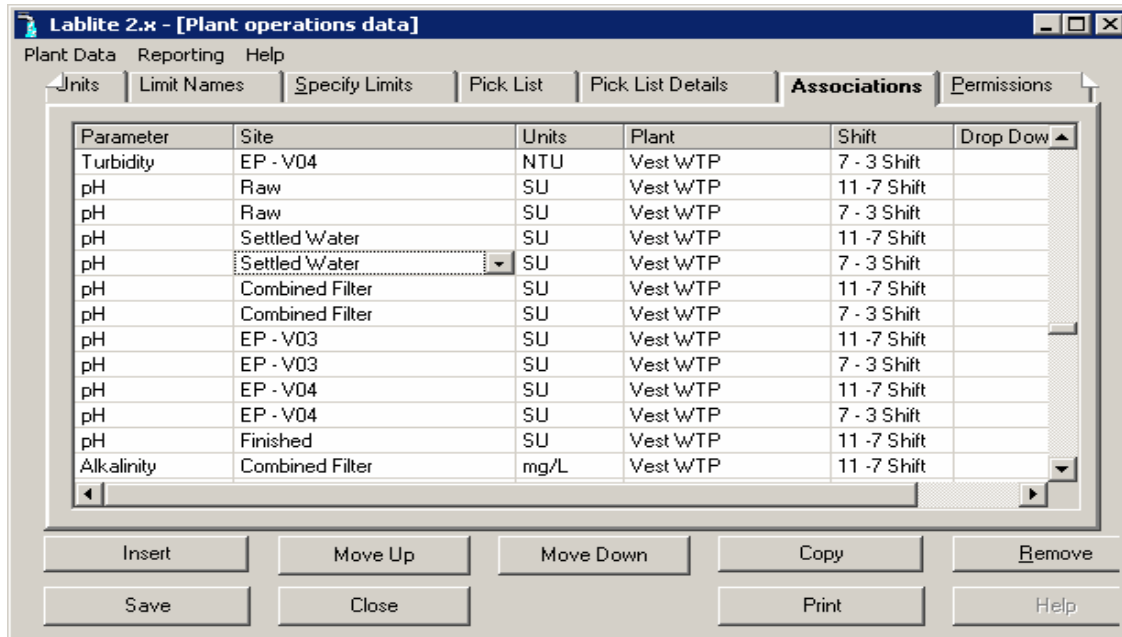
Lablite 2.x - [Plant operations data]

Plant Data Reporting Help

Units | Limit Names | Specify Limits | Pick List | Pick List Details | Associations | Permissions

| Parameter | Site | Units | Plant | Shift | Drop Dow |
|---|---|---|---|---|---|
| Turbidity | EP - V04 | NTU | Vest WTP | 7 - 3 Shift | |
| pH | Raw | SU | Vest WTP | 11 -7 Shift | |
| pH | Raw | SU | Vest WTP | 7 - 3 Shift | |
| pH | Settled Water | SU | Vest WTP | 11 -7 Shift | |
| pH | Settled Water | SU | Vest WTP | 7 - 3 Shift | |
| pH | Combined Filter | SU | Vest WTP | 11 -7 Shift | |
| pH | Combined Filter | SU | Vest WTP | 7 - 3 Shift | |
| pH | EP - V03 | SU | Vest WTP | 11 -7 Shift | |
| pH | EP - V03 | SU | Vest WTP | 7 - 3 Shift | |
| pH | EP - V04 | SU | Vest WTP | 11 -7 Shift | |
| pH | EP - V04 | SU | Vest WTP | 7 - 3 Shift | |
| pH | Finished | SU | Vest WTP | 11 -7 Shift | |
| Alkalinity | Combined Filter | mg/L | Vest WTP | 11 -7 Shift | |

Insert Move Up Move Down Copy Remove

Save Close Print Help